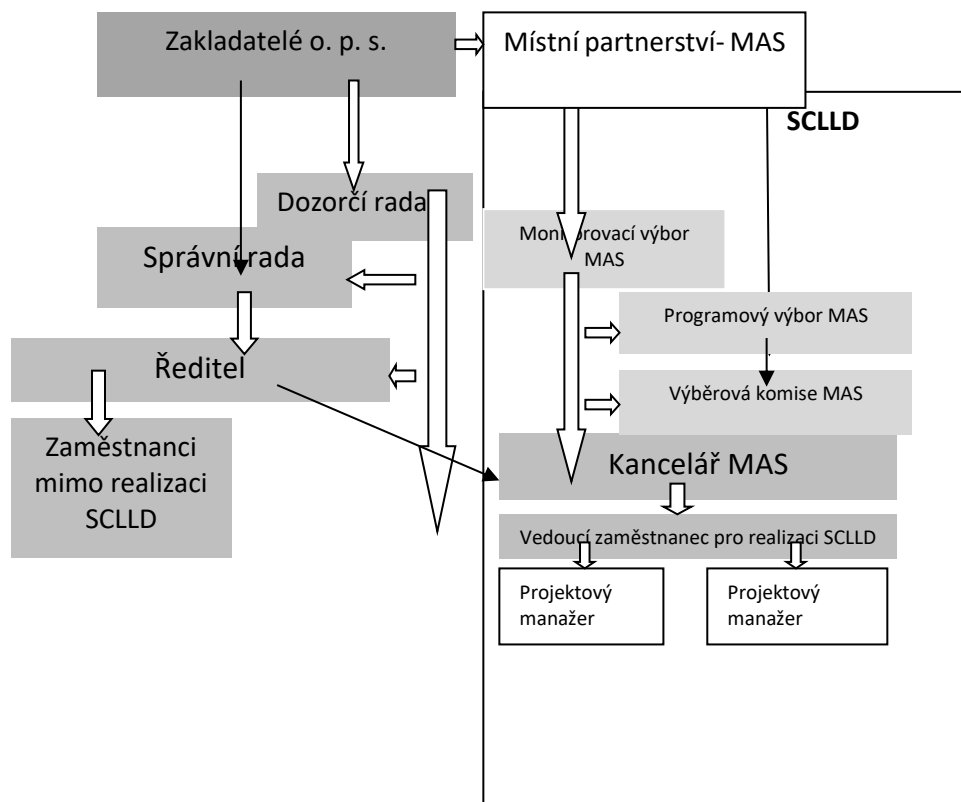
Zakladatelé o. p. s.

Místní partnerství- MAS

SCLLD

Dozorčí rada

Monitorovací výbor MAS

Správní rada

Programový výbor MAS

Ředitel

Výběrová komise MAS

Zaměstnanci mimo realizaci SCLLD

Kancelář MAS

Vedoucí zaměstnanec pro realizaci SCLLD

Projektový manažer

Projektový manažer